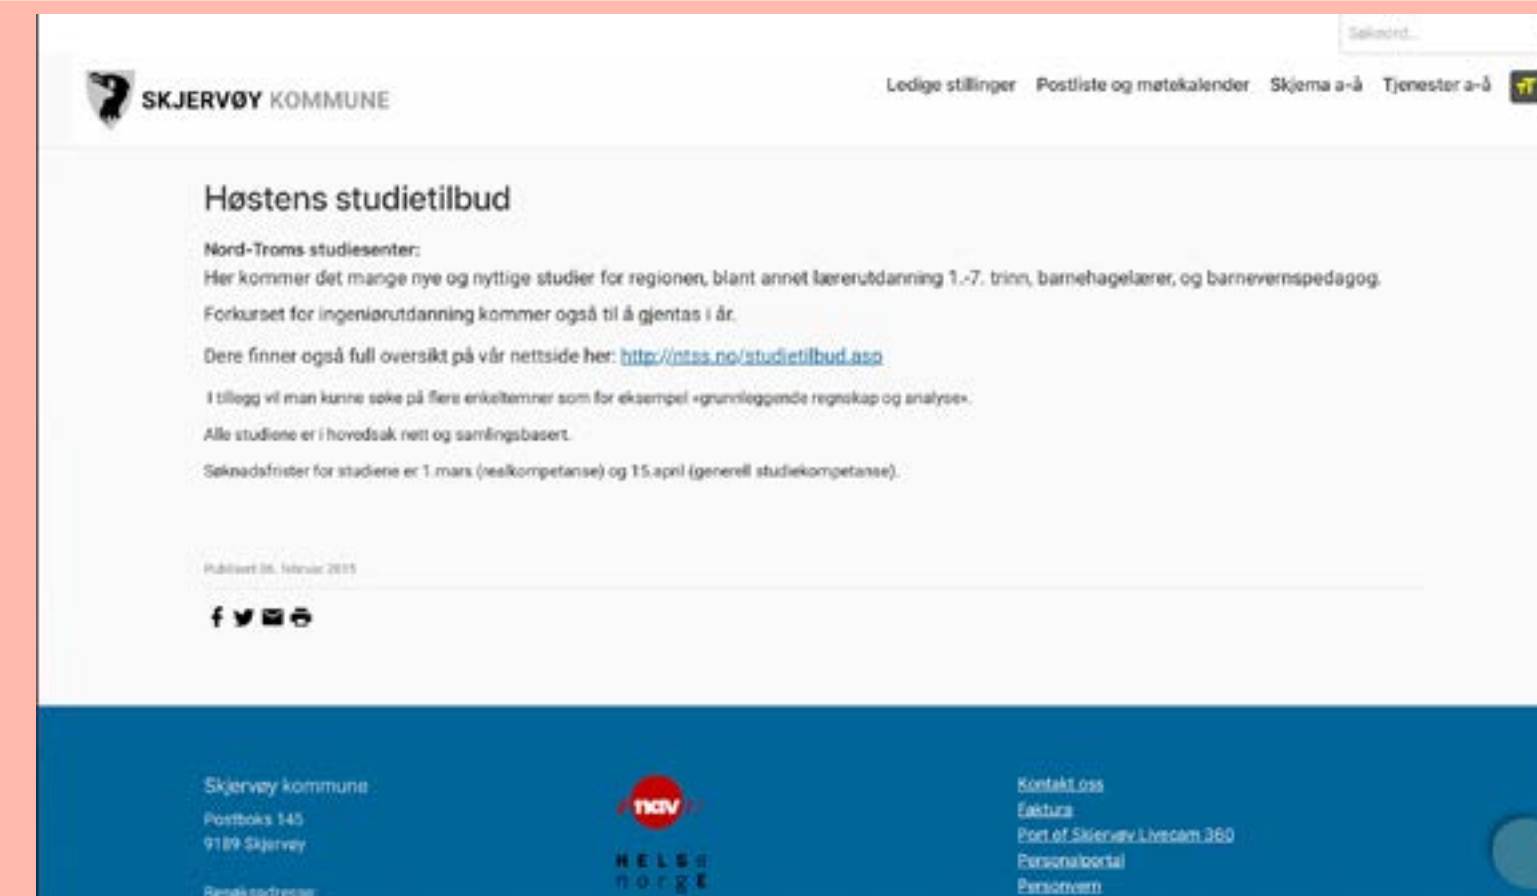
Søkeord...

SKJERVØY KOMMUNE

Ledige stillinger Postliste og møtekalender Skjema a-å Tjenester a-å

Høstens studietilbud

Nord-Troms studiesenter:

Her kommer det mange nye og nyttige studier for regionen, blant annet lærerutdanning 1.-7. trinn, barnehagelærer, og barnevernspedagog.

Forkurset for ingeniørutdanning kommer også til å gjentas i år.

Dere finner også full oversikt på vår nettside her: http://ntss.no/studietilbud.asp

I tillegg vil man kunne søke på flere enkeltemner som for eksempel «grunnleggende regnskap og analyse».

Alle studiene er i hovedsak nett og samlingsbasert.

Søknadsfrister for studiene er 1.mars (realkompetanse) og 15.april (generell studiekompetanse).

Publisert 06. februar 2015

Skjervøy kommune
Postboks 145
9189 Skjervøy

Besøksadresse:

nav

HELSE norge

Kontakt oss
Faktura
Port of Skjervøy Livecam 360
Personalportal
Personvern